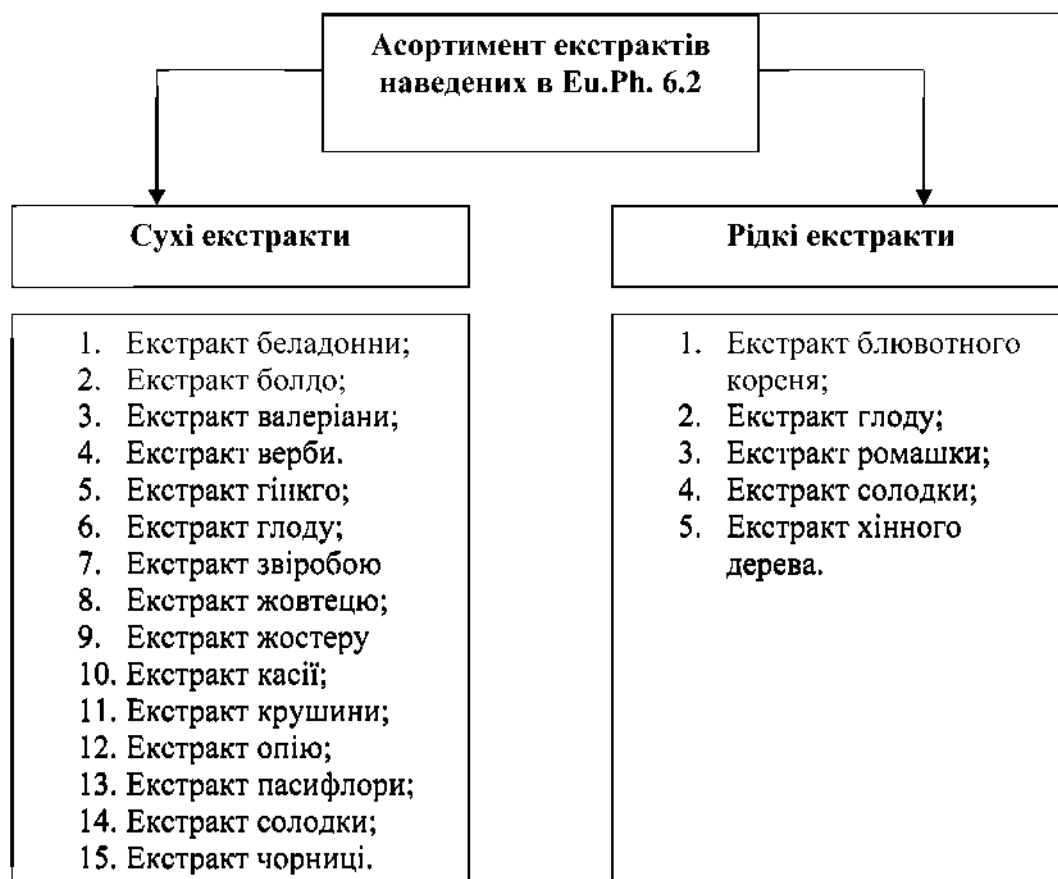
Асортимент екстрактів наведених в Eu.Ph. 6.2

Сухі екстракти

1. Екстракт беладонни;
2. Екстракт болдо;
3. Екстракт валеріани;
4. Екстракт верби.
5. Екстракт гінкго;
6. Екстракт глоду;
7. Екстракт звіробою
8. Екстракт жовтецю;
9. Екстракт жостеру
10. Екстракт касії;
11. Екстракт крушини;
12. Екстракт опію;
13. Екстракт пасифлори;
14. Екстракт солодки;
15. Екстракт чорниці.

Рідкі екстракти

1. Екстракт блювотного корсня;
2. Екстракт глоду;
3. Екстракт ромашки;
4. Екстракт солодки;
5. Екстракт хінного дерева.